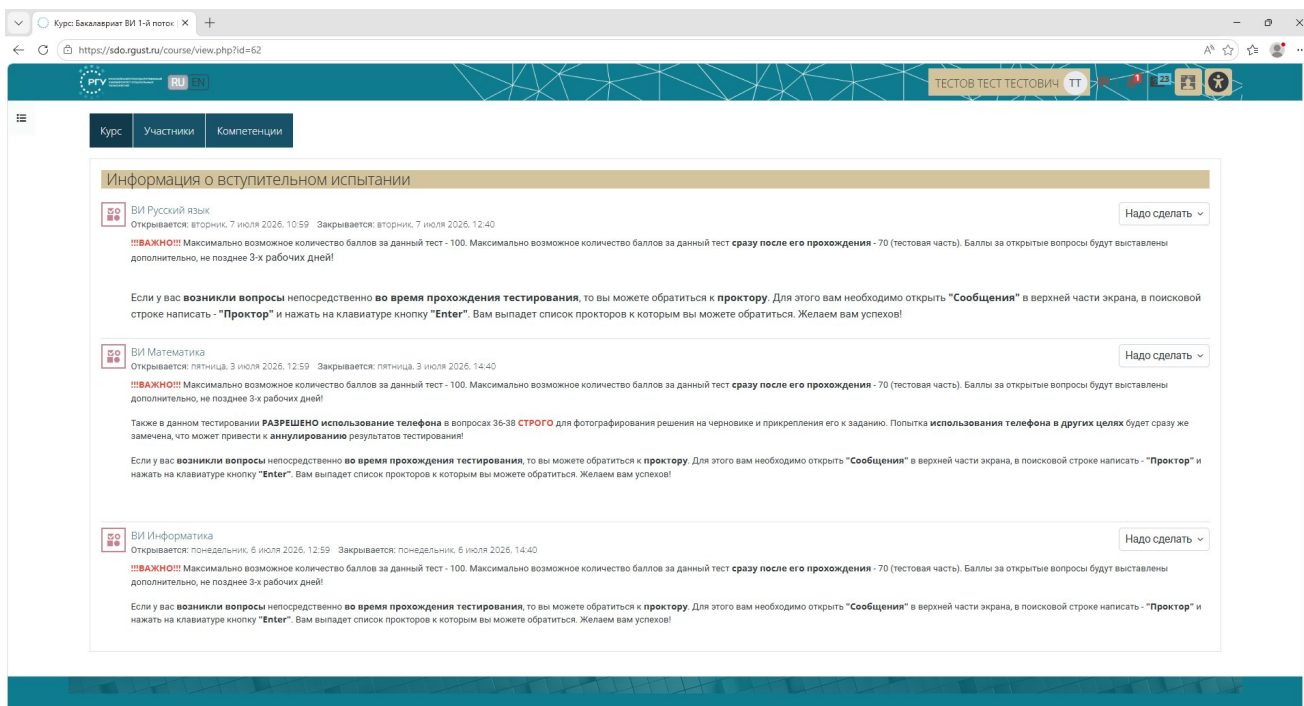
Курс: Бакалавриат ВИ 1-й поток | ×

https://sdo.rgust.ru/course/view.php?id=62

РГУ RU EN

ТЕСТОВ ТЕСТ ТЕСТОВИЧ ТТ 1 23

Курс Участники Компетенции

Информация о вступительном испытании

ВИ Русский язык
Открывается: вторник, 7 июля 2026, 10:59 Закрывается: вторник, 7 июля 2026, 12:40

Надо сделать

!!!ВАЖНО!!! Максимально возможное количество баллов за данный тест - 100. Максимально возможное количество баллов за данный тест сразу после его прохождения - 70 (тестовая часть). Баллы за открытые вопросы будут выставлены дополнительно, не позднее 3-х рабочих дней!

Если у вас возникли вопросы непосредственно во время прохождения тестирования, то вы можете обратиться к проктору. Для этого вам необходимо открыть "Сообщения" в верхней части экрана, в поисковой строке написать - "Проктор" и нажать на клавиатуре кнопку "Enter". Вам выпадет список прокторов к которым вы можете обратиться. Желаем вам успехов!

ВИ Математика
Открывается: пятница, 3 июля 2026, 12:59 Закрывается: пятница, 3 июля 2026, 14:40

Надо сделать

!!!ВАЖНО!!! Максимально возможное количество баллов за данный тест - 100. Максимально возможное количество баллов за данный тест сразу после его прохождения - 70 (тестовая часть). Баллы за открытые вопросы будут выставлены дополнительно, не позднее 3-х рабочих дней!

Также в данном тестировании РАЗРЕШЕНО использование телефона в вопросах 36-38 СТРОГО для фотографирования решения на черновике и прикрепления его к заданию. Попытка использования телефона в других целях будет сразу же замечена, что может привести к аннулированию результатов тестирования!

Если у вас возникли вопросы непосредственно во время прохождения тестирования, то вы можете обратиться к проктору. Для этого вам необходимо открыть "Сообщения" в верхней части экрана, в поисковой строке написать - "Проктор" и нажать на клавиатуре кнопку "Enter". Вам выпадет список прокторов к которым вы можете обратиться. Желаем вам успехов!

ВИ Информатика
Открывается: понедельник, 6 июля 2026, 12:59 Закрывается: понедельник, 6 июля 2026, 14:40

Надо сделать

!!!ВАЖНО!!! Максимально возможное количество баллов за данный тест - 100. Максимально возможное количество баллов за данный тест сразу после его прохождения - 70 (тестовая часть). Баллы за открытые вопросы будут выставлены дополнительно, не позднее 3-х рабочих дней!

Если у вас возникли вопросы непосредственно во время прохождения тестирования, то вы можете обратиться к проктору. Для этого вам необходимо открыть "Сообщения" в верхней части экрана, в поисковой строке написать - "Проктор" и нажать на клавиатуре кнопку "Enter". Вам выпадет список прокторов к которым вы можете обратиться. Желаем вам успехов!